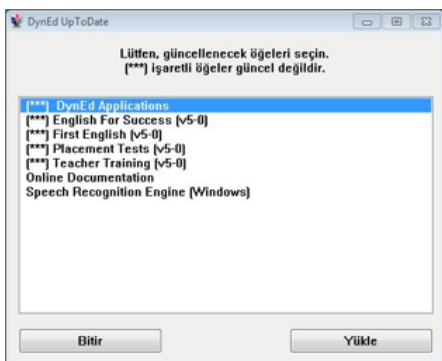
DynEd UpToDate

Lütfen, güncellenecek öğeleri seçin.
(***) işaretli öğeler güncel değildir.

(***) DynEd Applications
(***) English For Success (v5-0)
(***) First English (v5-0)
(***) Placement Tests (v5-0)
(***) Teacher Training (v5-0)
Online Documentation
Speech Recognition Engine (Windows)

Bitir

Yükle